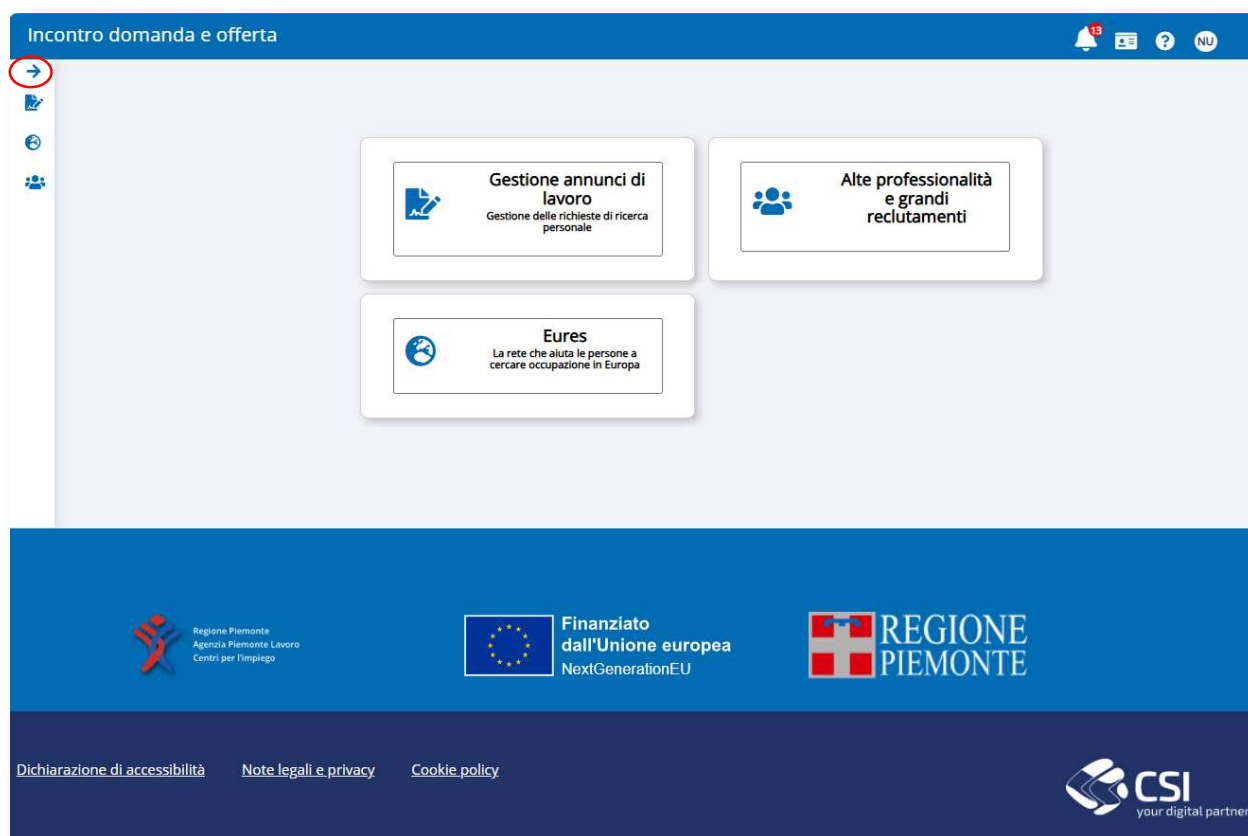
Incontro domanda e offerta

13

NU

Gestione annunci di lavoro
Gestione delle richieste di ricerca personale

Alte professionalità e grandi reclutamenti

Eures
La rete che aiuta le persone a cercare occupazione in Europa

Regione Piemonte
Agenzia Piemonte Lavoro
Centri per l'impiego

Finanziato dall'Unione europea
NextGenerationEU

REGIONE PIEMONTE

Dichiarazione di accessibilità Note legali e privacy Cookie policy

CSI
your digital partner